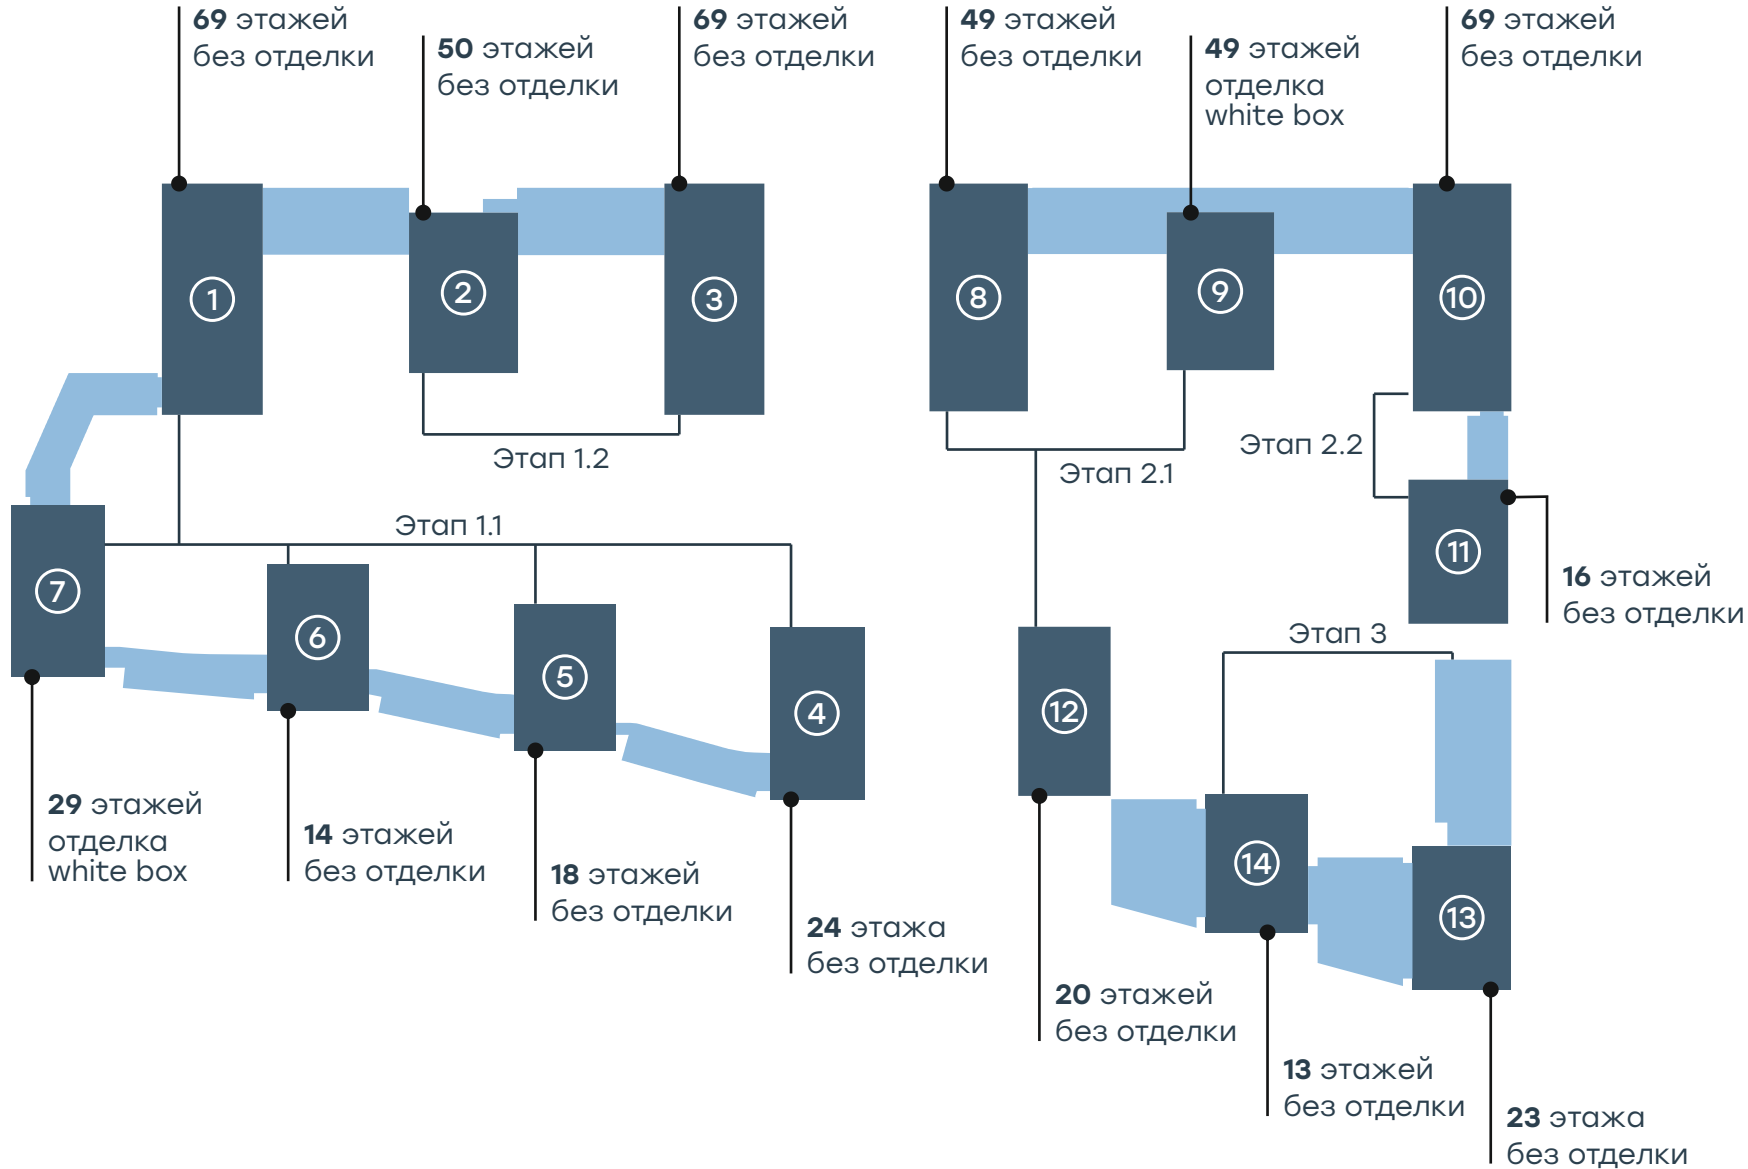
**69** этажей
без отделки

**50** этажей
без отделки

**69** этажей
без отделки

**49** этажей
без отделки

**49** этажей
отделка
white box

**69** этажей
без отделки

1

2

3

8

9

10

Этап 1.2

Этап 2.2

Этап 2.1

Этап 1.1

7

11

**16** этажей
без отделки

6

5

4

Этап 3

12

14

13

**29** этажей
отделка
white box

**14** этажей
без отделки

**18** этажей
без отделки

**24** этажа
без отделки

**20** этажей
без отделки

**13** этажей
без отделки

**23** этажа
без отделки